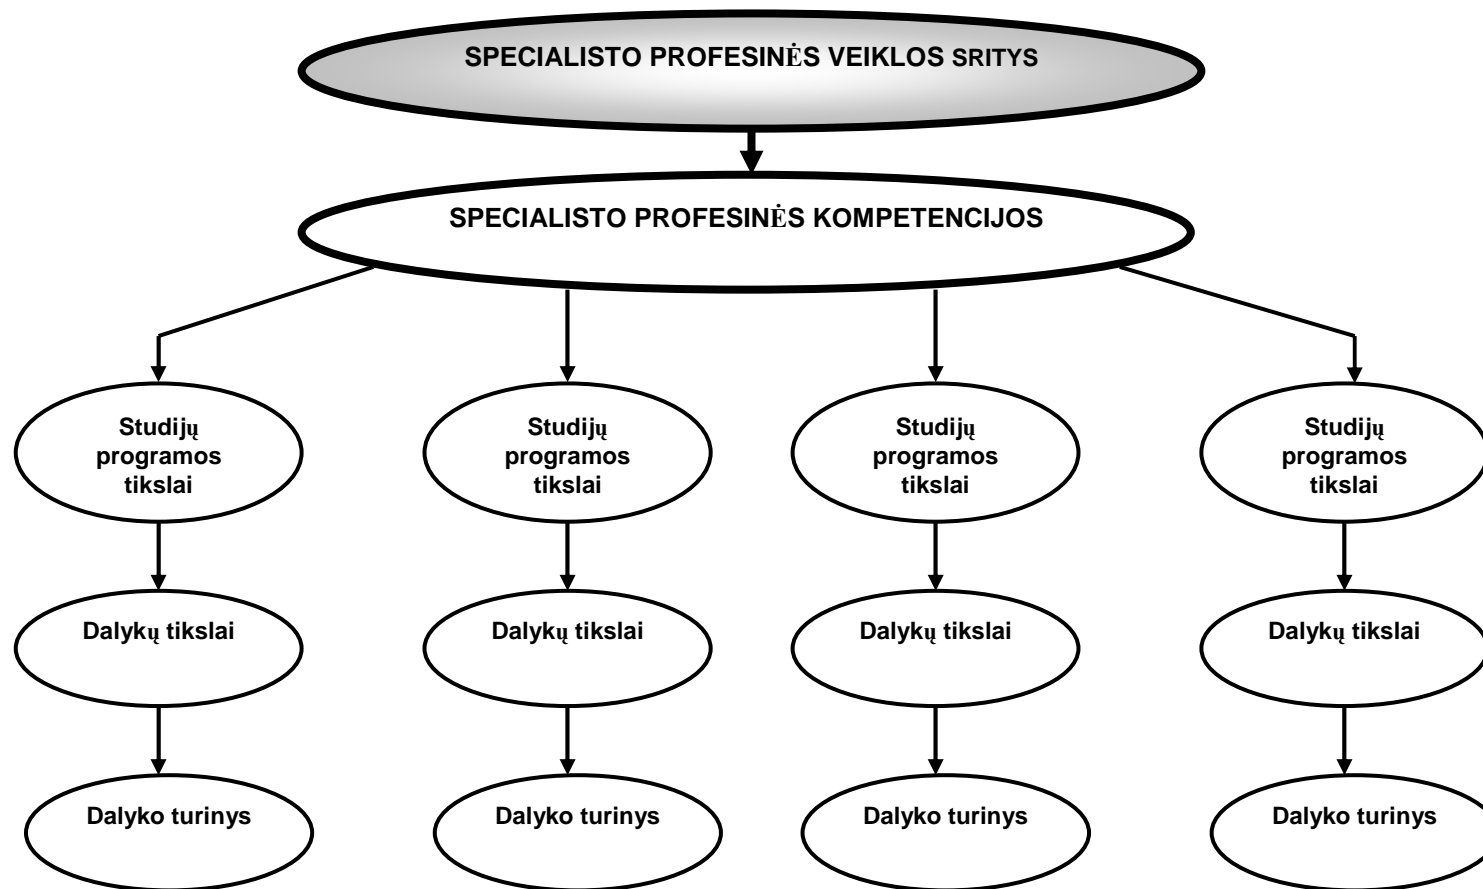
SPECIALISTO PROFESINĖS VEIKLOS SRITYS

SPECIALISTO PROFESINĖS KOMPETENCIJOS

Studijų programos tikslai

Dalykų tikslai

Dalyko turinys

Studijų programos tikslai

Dalykų tikslai

Dalyko turinys

Studijų programos tikslai

Dalykų tikslai

Dalyko turinys

Studijų programos tikslai

Dalykų tikslai

Dalyko turinys